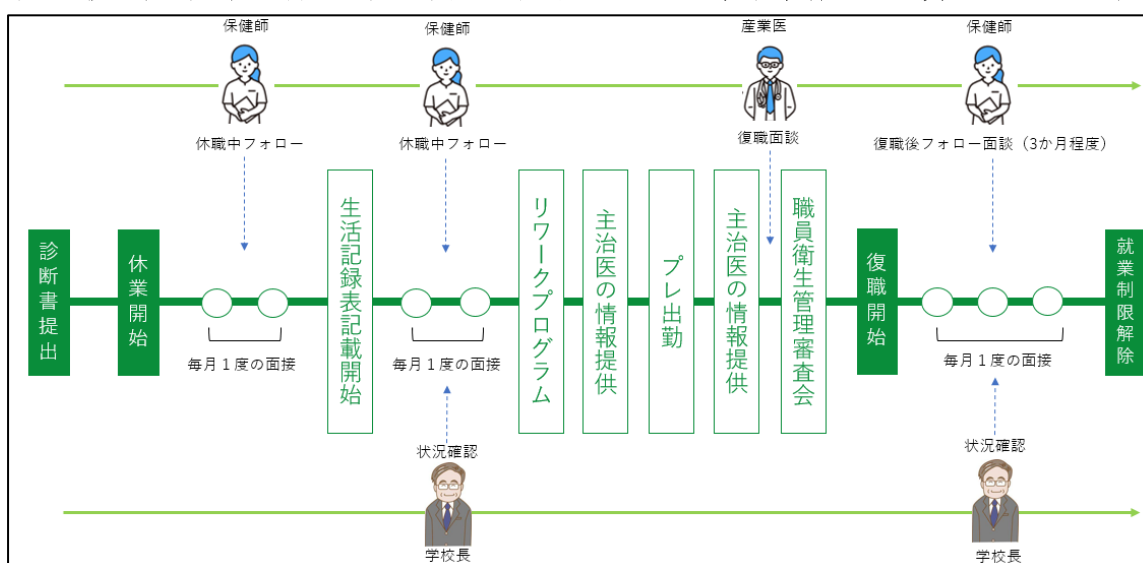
保健師
休職中フォロー

保健師
休職中フォロー

産業医
復職面談

保健師
復職後フォロー面談（3か月程度）

診断書提出

休業開始

毎月１度の面接

生活記録表記載開始

毎月１度の面接

リワークプログラム

主治医の情報提供

プレ出勤

主治医の情報提供

職員衛生管理審査会

復職開始

毎月１度の面接

就業制限解除

状況確認
学校長

状況確認
学校長